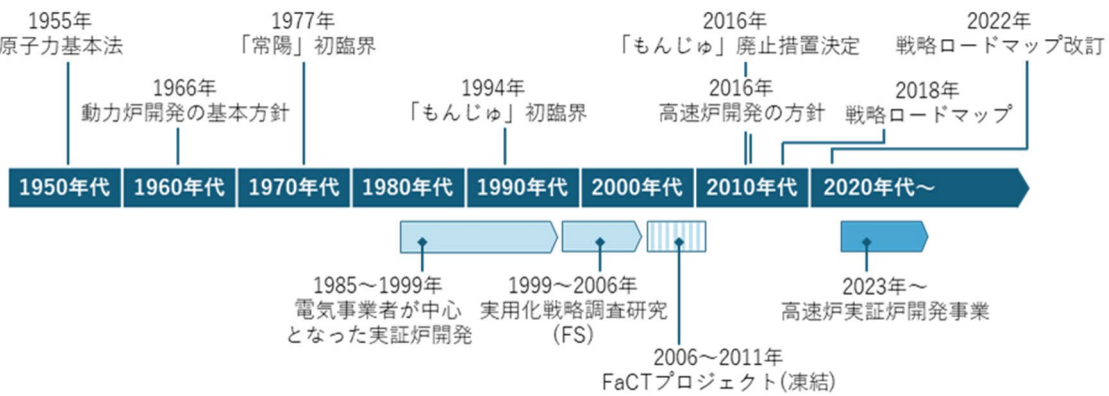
1955年
原子力基本法

1966年
動力炉開発の基本方針

1977年
「常陽」初臨界

1994年
「もんじゅ」初臨界

2016年
「もんじゅ」廃止措置決定

2016年
高速炉開発の方針

2022年
戦略ロードマップ改訂

2018年
戦略ロードマップ

1950年代 1960年代 1970年代 1980年代 1990年代 2000年代 2010年代 2020年代〜

1985〜1999年
電気事業者が中心となった実証炉開発

1999〜2006年
実用化戦略調査研究
(FS)

2006〜2011年
FaCTプロジェクト(凍結)

2023年〜
高速炉実証炉開発事業